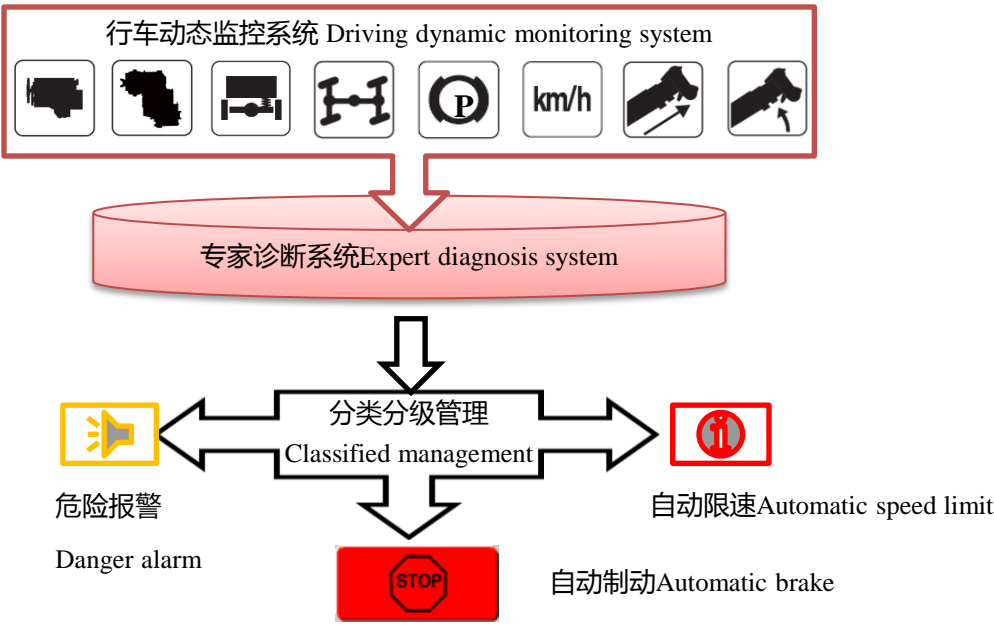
行车动态监控系统 Driving dynamic monitoring system

P

km/h

专家诊断系统Expert diagnosis system

分类分级管理
Classified management

危险报警
Danger alarm

自动限速Automatic speed limit

STOP

自动制动Automatic brake